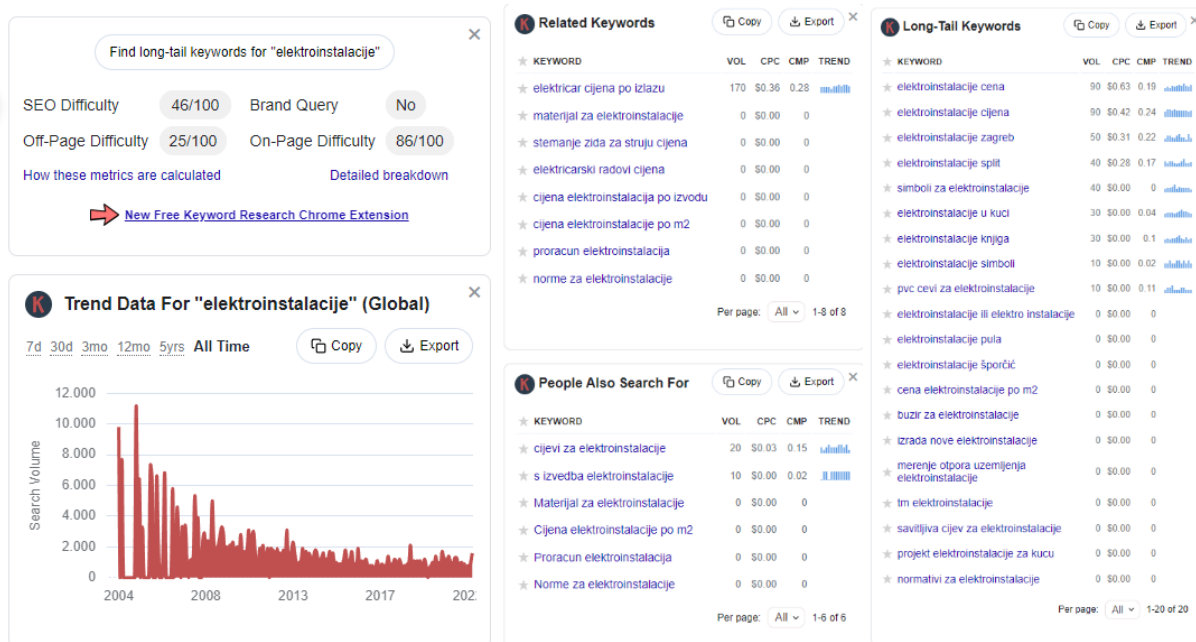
Find long-tail keywords for "elektroinstalacije"

SEO Difficulty 46/100
Brand Query No
Off-Page Difficulty 25/100
On-Page Difficulty 86/100

How these metrics are calculated
Detailed breakdown

New Free Keyword Research Chrome Extension

Trend Data For "elektroinstalacije" (Global)

7d 30d 3mo 12mo 5yrs All Time

Copy Export

Search Volume

12.000
10.000
8.000
6.000
4.000
2.000
0

2004 2008 2013 2017 2022

Related Keywords

Copy Export

| KEYWORD | VOL | CPC | CMP | TREND |
|---|---|---|---|---|
| elektricar cijena po izlazu | 170 | $0.36 | 0.28 | |
| materijal za elektroinstalacije | 0 | $0.00 | 0 | |
| stemanje zida za struju cijena | 0 | $0.00 | 0 | |
| elektricarski radovi cijena | 0 | $0.00 | 0 | |
| cijena elektroinstalacija po izvodu | 0 | $0.00 | 0 | |
| cijena elektroinstalacije po m2 | 0 | $0.00 | 0 | |
| proracun elektroinstalacija | 0 | $0.00 | 0 | |
| norme za elektroinstalacije | 0 | $0.00 | 0 | |

Per page: All 1-8 of 8

People Also Search For

Copy Export

| KEYWORD | VOL | CPC | CMP | TREND |
|---|---|---|---|---|
| cijevi za elektroinstalacije | 20 | $0.03 | 0.15 | |
| s izvedba elektroinstalacije | 10 | $0.00 | 0.02 | |
| Materijal za elektroinstalacije | 0 | $0.00 | 0 | |
| Cijena elektroinstalacije po m2 | 0 | $0.00 | 0 | |
| Proracun elektroinstalacija | 0 | $0.00 | 0 | |
| Norme za elektroinstalacije | 0 | $0.00 | 0 | |

Per page: All 1-6 of 6

Long-Tail Keywords

Copy Export

| KEYWORD | VOL | CPC | CMP | TREND |
|---|---|---|---|---|
| elektroinstalacije cena | 90 | $0.63 | 0.19 | |
| elektroinstalacije cijena | 90 | $0.42 | 0.24 | |
| elektroinstalacije zagreb | 50 | $0.31 | 0.22 | |
| elektroinstalacije split | 40 | $0.28 | 0.17 | |
| simboli za elektroinstalacije | 40 | $0.00 | 0 | |
| elektroinstalacije u kuci | 30 | $0.00 | 0.04 | |
| elektroinstalacije knjiga | 30 | $0.00 | 0.1 | |
| elektroinstalacije simboli | 10 | $0.00 | 0.02 | |
| pvc cevi za elektroinstalacije | 10 | $0.00 | 0.11 | |
| elektroinstalacije ili elektro instalacije | 0 | $0.00 | 0 | |
| elektroinstalacije pula | 0 | $0.00 | 0 | |
| elektroinstalacije šporčić | 0 | $0.00 | 0 | |
| cena elektroinstalacije po m2 | 0 | $0.00 | 0 | |
| buzir za elektroinstalacije | 0 | $0.00 | 0 | |
| izrada nove elektroinstalacije | 0 | $0.00 | 0 | |
| merenje otpora uzemljenja elektroinstalacije | 0 | $0.00 | 0 | |
| tm elektroinstalacije | 0 | $0.00 | 0 | |
| savitljiva cijev za elektroinstalacije | 0 | $0.00 | 0 | |
| projekt elektroinstalacije za kucu | 0 | $0.00 | 0 | |
| normativi za elektroinstalacije | 0 | $0.00 | 0 | |

Per page: All 1-20 of 20